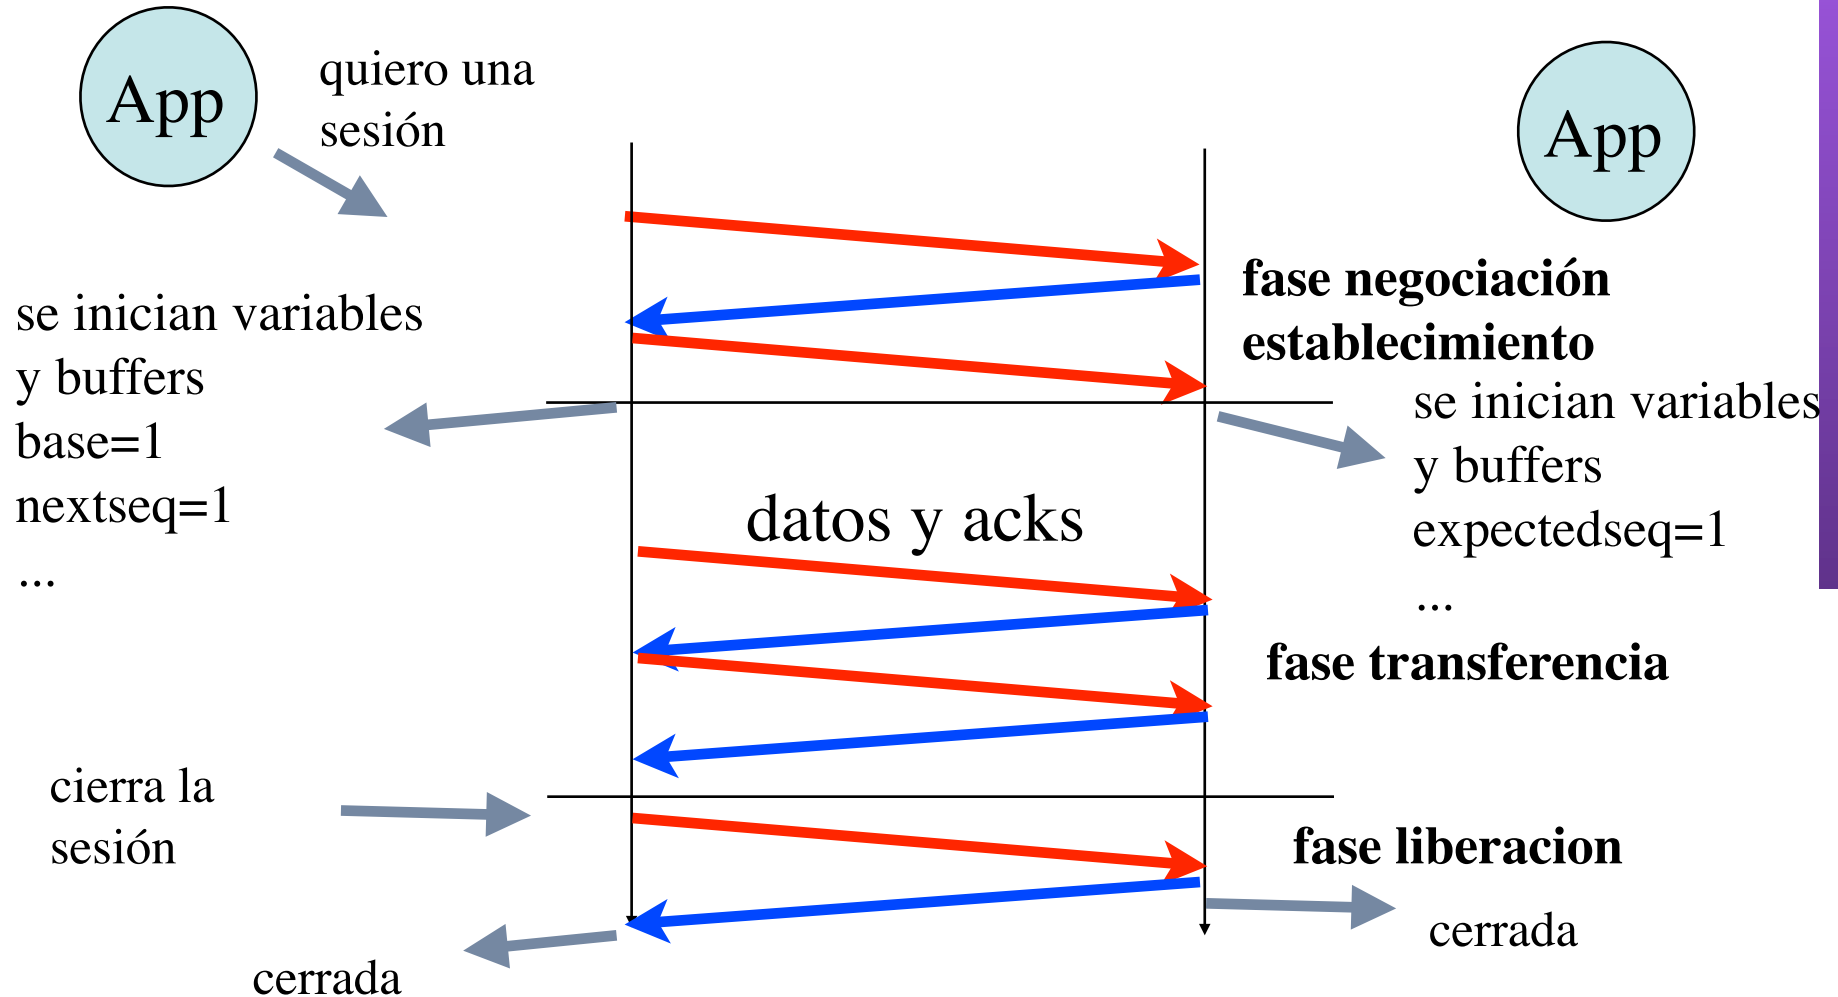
App

quiero una sesión

App

fase negociación establecimiento

se inician variables y buffers base=1 nextseq=1 ...

se inician variables y buffers expectedseq=1 ...

datos y acks

fase transferencia

cierra la sesión

fase liberacion

cerrada

cerrada